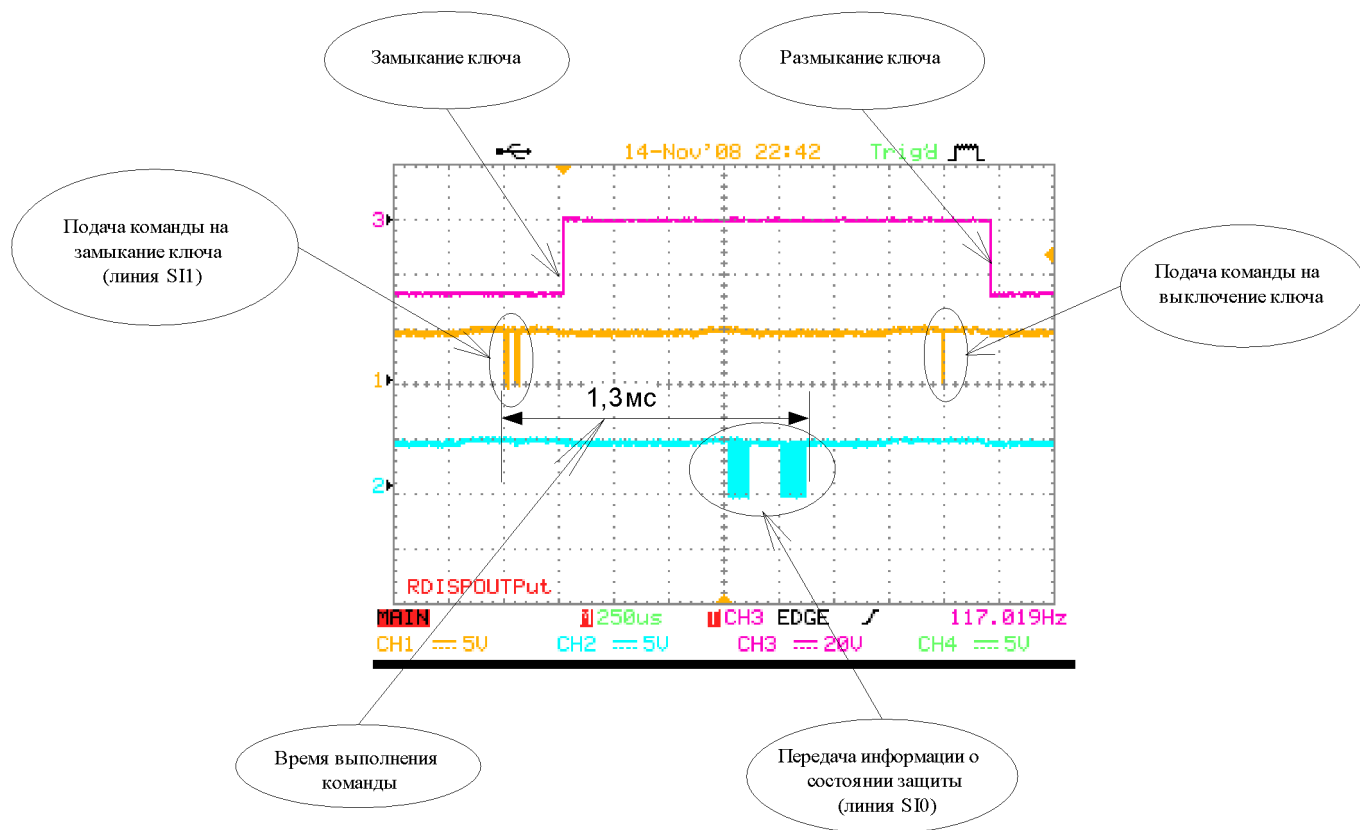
Замыкание ключа

Размыкание ключа

14-Nov'08 22:42

Trig'd

Подача команды на замыкание ключа (линия SI1)

3

Подача команды на выключение ключа

1

1,3мс

2

RDISPOUTPut

MAIN

250us

CH3 EDGE

117.019Hz

CH1 5V

CH2 5V

CH3 20V

CH4 5V

Время выполнения команды

Передача информации о состоянии защиты (линия SI0)